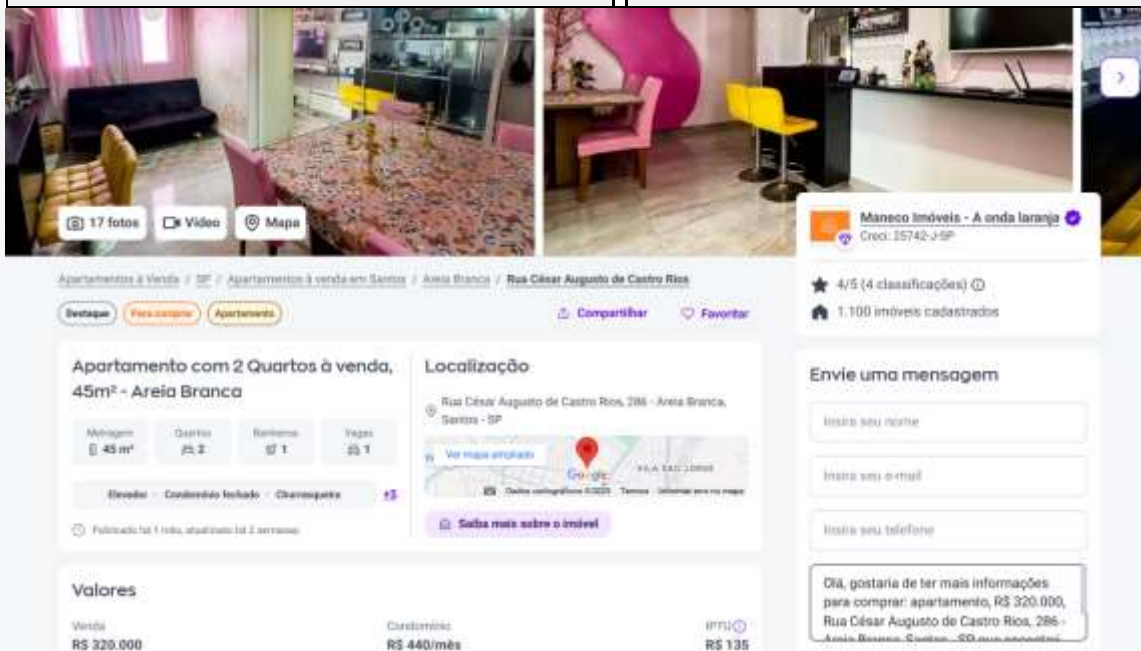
17 fotos
Vídeo
Mapa

Maneco Imóveis - A onda laranja
Creci: 25742-J-SP

4/5 (4 classificações)
1.100 imóveis cadastrados

Apartamentos à Venda / SP / Apartamentos à venda em Santos / Areia Branca / Rua César Augusto de Castro Rios

Destaque
Para comprar
Apartamento

Compartilhar
Favoritar

Apartamento com 2 Quartos à venda, 45m² - Areia Branca

| Metragem | Quartos | Banheiros | Vagas |
|---|---|---|---|
| 45 m² | 2 | 1 | 1 |

Elevador · Condomínio fechado · Churrasqueira +5

Publicado há 1 mês, atualizado há 2 semanas

Localização

Rua César Augusto de Castro Rios, 286 - Areia Branca, Santos - SP

Ver mapa ampliado
Google
VILA SÃO JORGE
Dados cartográficos ©2025 Termos Informar erro no mapa

Saiba mais sobre o imóvel

Envie uma mensagem

Insira seu nome
Insira seu e-mail
Insira seu telefone

Olá, gostaria de ter mais informações para comprar: apartamento, R$ 320.000, Rua César Augusto de Castro Rios, 286 - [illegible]

Valores

| Venda | Condomínio | IPTU |
|---|---|---|
| R$ 320.000 | R$ 440/mês | R$ 135 |